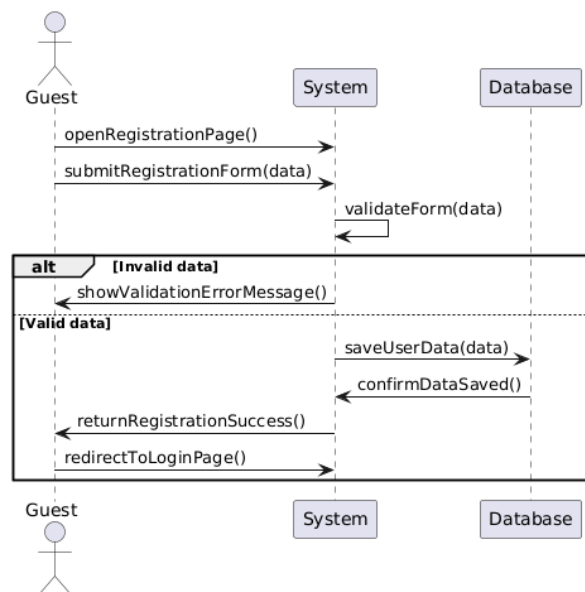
Guest

System

Database

openRegistrationPage()

submitRegistrationForm(data)

validateForm(data)

alt [Invalid data]

showValidationErrorMessage()

[Valid data]

saveUserData(data)

confirmDataSaved()

returnRegistrationSuccess()

redirectToLoginPage()

Guest

System

Database